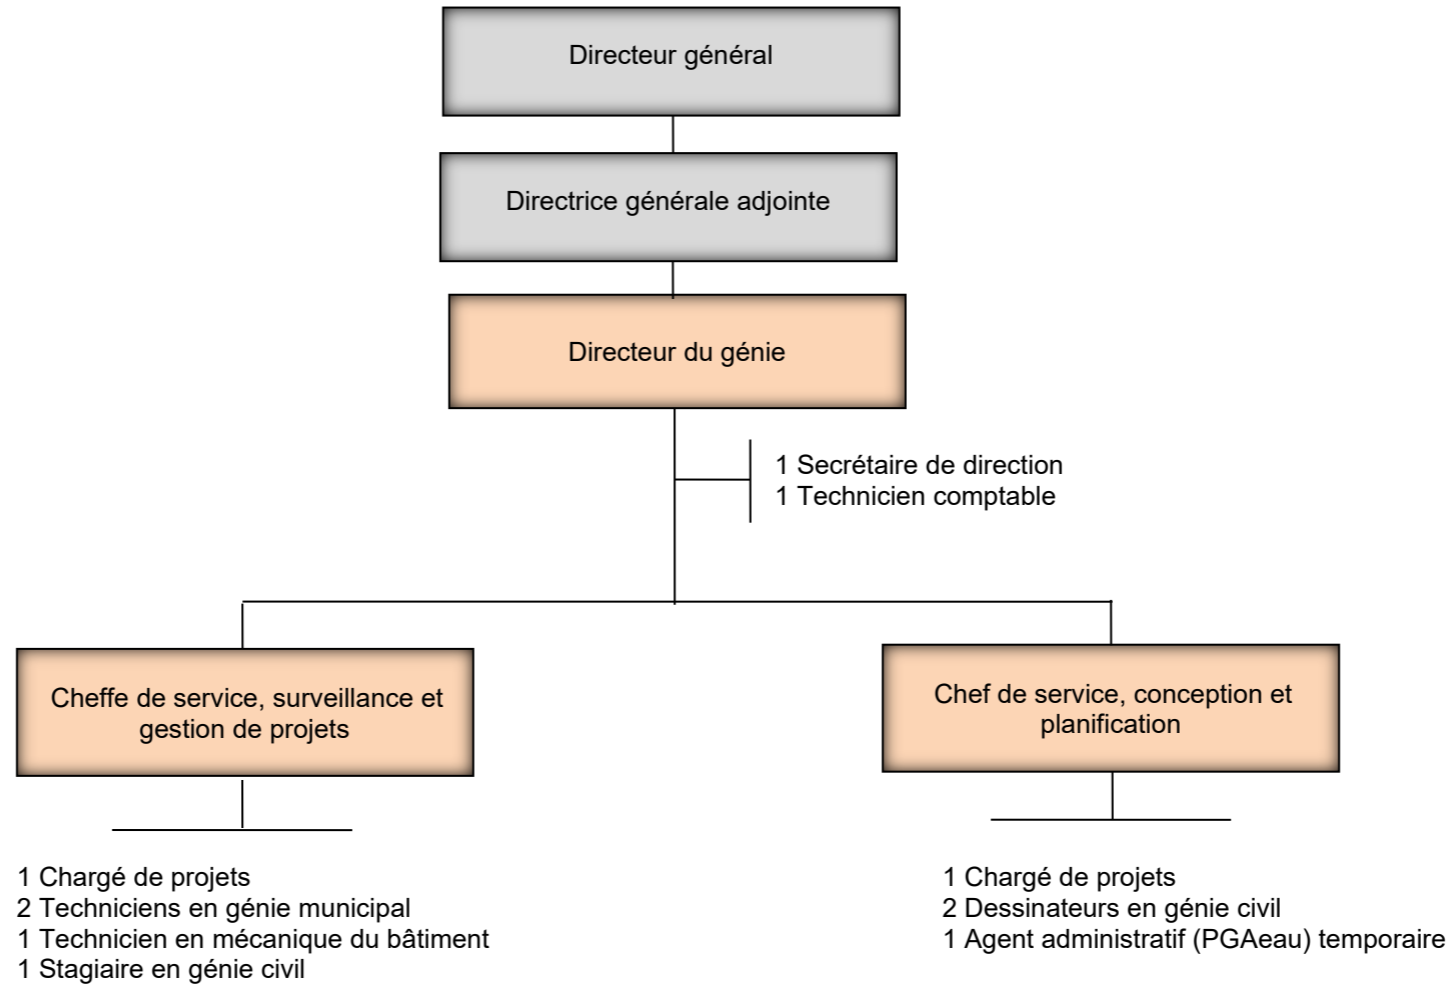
Directeur général

Directrice générale adjointe

Directeur du génie

1 Secrétaire de direction
1 Technicien comptable

Cheffe de service, surveillance et gestion de projets

1 Chargé de projets
2 Techniciens en génie municipal
1 Technicien en mécanique du bâtiment
1 Stagiaire en génie civil

Chef de service, conception et planification

1 Chargé de projets
2 Dessinateurs en génie civil
1 Agent administratif (PGAeau) temporaire